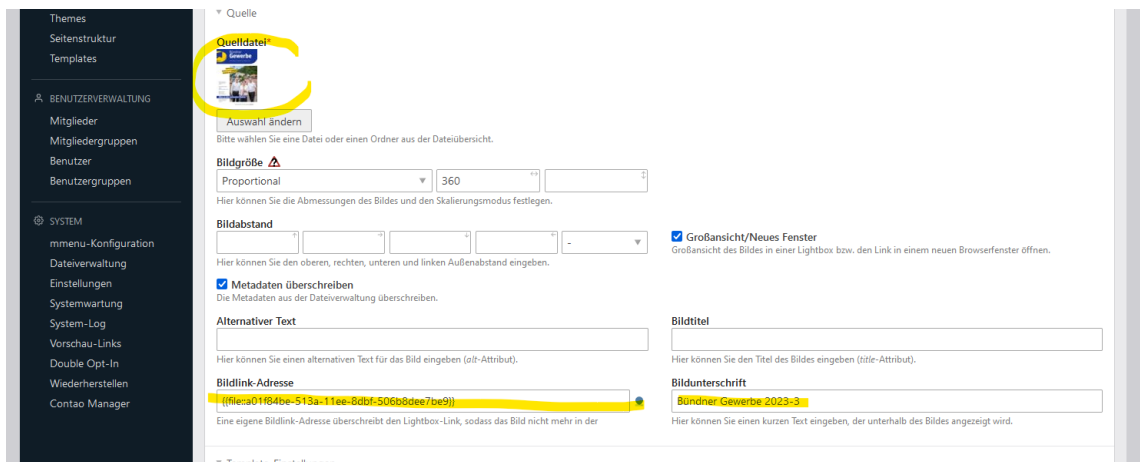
Themes
Seitenstruktur
Templates

BENUTZERVERWALTUNG
Mitglieder
Mitgliedergruppen
Benutzer
Benutzergruppen

SYSTEM
mmenu-Konfiguration
Dateiverwaltung
Einstellungen
Systemwartung
System-Log
Vorschau-Links
Double Opt-In
Wiederherstellen
Contao Manager

▾ Quelle

Quelldatei*

Gewerbe

Auswahl ändern

Bitte wählen Sie eine Datei oder einen Ordner aus der Dateiübersicht.

Bildgröße

Proportional | 360

Hier können Sie die Abmessungen des Bildes und den Skalierungsmodus festlegen.

Bildabstand

-

Hier können Sie den oberen, rechten, unteren und linken Außenabstand eingeben.

Großansicht/Neues Fenster

Großansicht des Bildes in einer Lightbox bzw. den Link in einem neuen Browserfenster öffnen.

Metadaten überschreiben

Die Metadaten aus der Dateiverwaltung überschreiben.

Alternativer Text

Hier können Sie einen alternativen Text für das Bild eingeben (alt-Attribut).

Bildtitel

Hier können Sie den Titel des Bildes eingeben (title-Attribut).

Bildlink-Adresse

{{file::a01f84be-513a-11ee-8dbf-506b8dee7be9}}

Eine eigene Bildlink-Adresse überschreibt den Lightbox-Link, sodass das Bild nicht mehr in der

Bildunterschrift

Bündner Gewerbe 2023-3

Hier können Sie einen kurzen Text eingeben, der unterhalb des Bildes angezeigt wird.